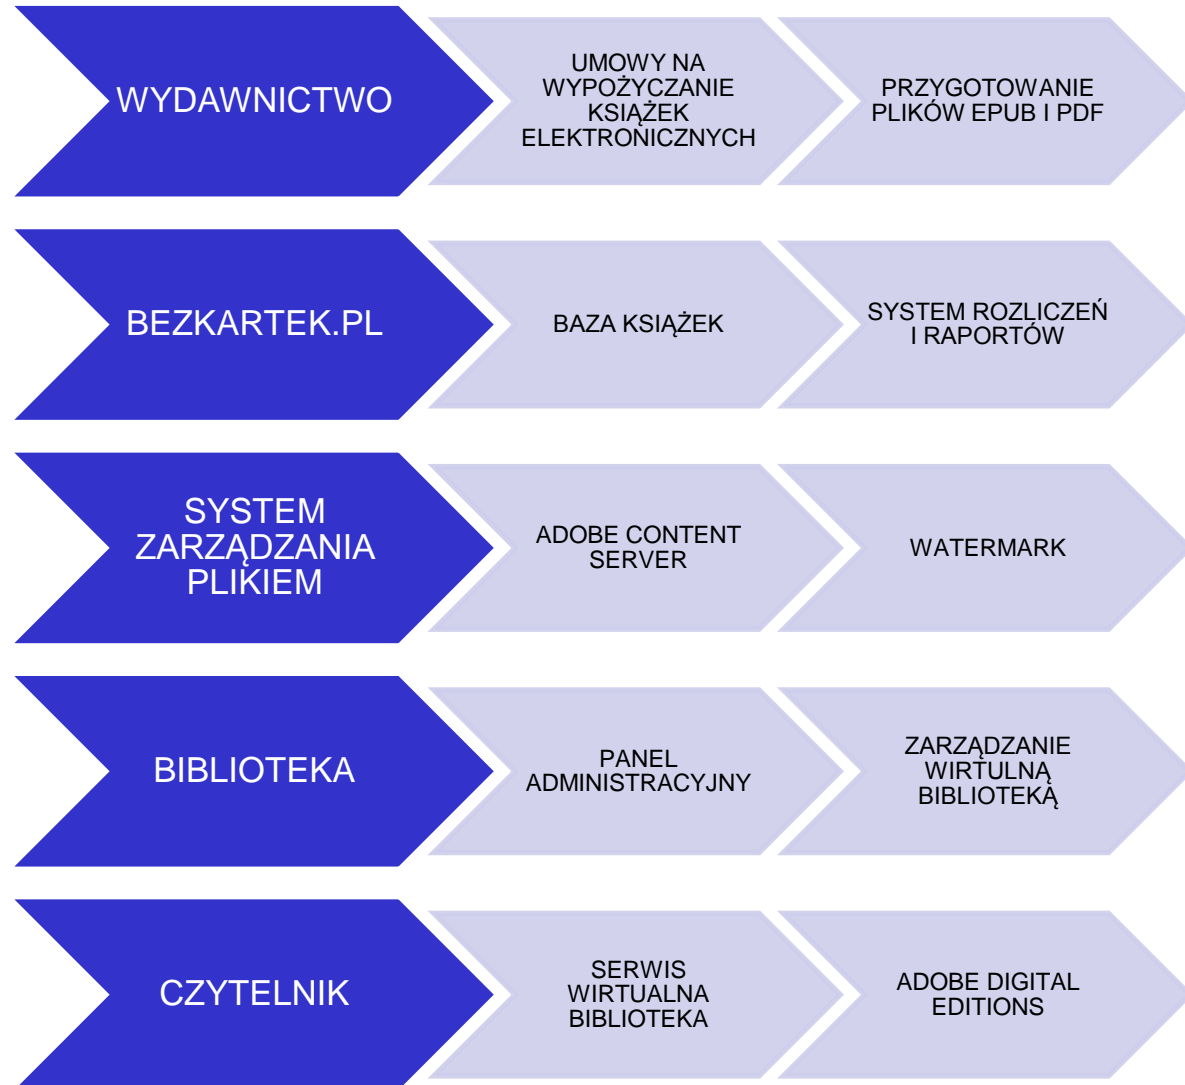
WYDAWNICTWO

UMOWY NA WYPOŻYCZANIE KSIĄŻEK ELEKTRONICZNYCH

PRZYGOTOWANIE PLIKÓW EPUB I PDF

BEZKARTEK.PL

BAZA KSIĄŻEK

SYSTEM ROZLICZEŃ I RAPORTÓW

SYSTEM ZARZĄDZANIA PLIKIEM

ADOBE CONTENT SERVER

WATERMARK

BIBLIOTEKA

PANEL ADMINISTRACYJNY

ZARZĄDZANIE WIRTULNĄ BIBLIOTEKĄ

CZYTELNIK

SERWIS WIRTUALNA BIBLIOTEKA

ADOBE DIGITAL EDITIONS